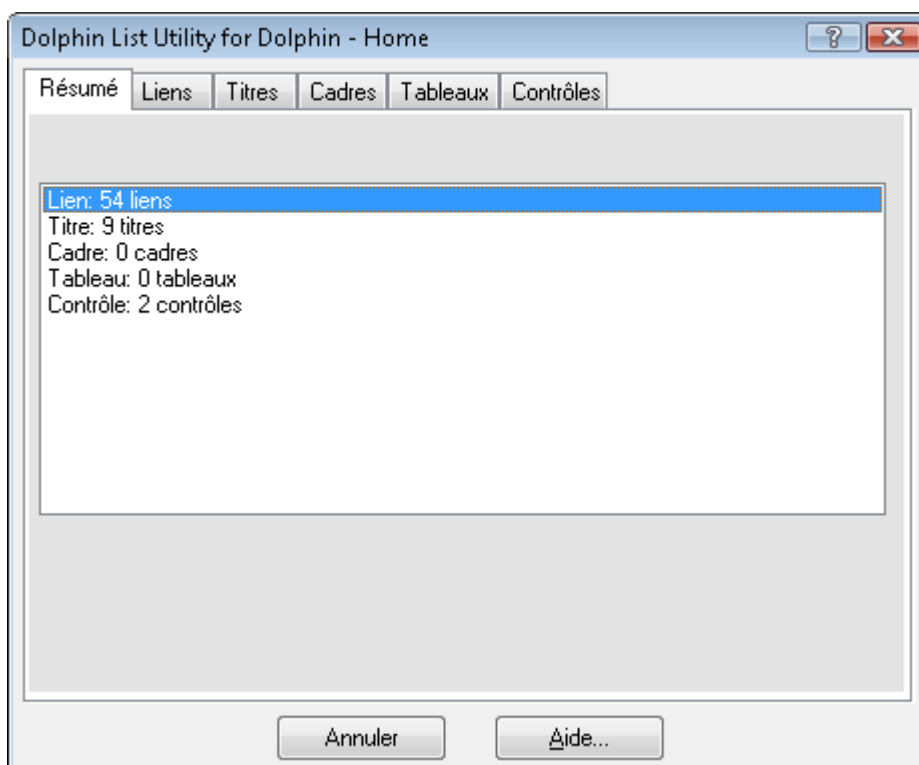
Dolphin List Utility for Dolphin - Home

?

Résumé | Liens | Titres | Cadres | Tableaux | Contrôles

Lien: 54 liens
Titre: 9 titres
Cadre: 0 cadres
Tableau: 0 tableaux
Contrôle: 2 contrôles

Annuler

Aide...